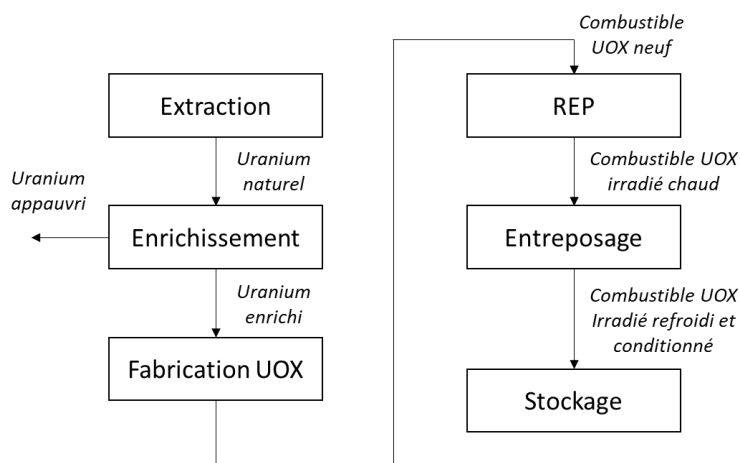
Extraction

Uranium naturel

Uranium appauvri

Enrichissement

Uranium enrichi

Fabrication UOX

Combustible UOX neuf

REP

Combustible UOX irradié chaud

Entreposage

Combustible UOX Irradié refroidi et conditionné

Stockage